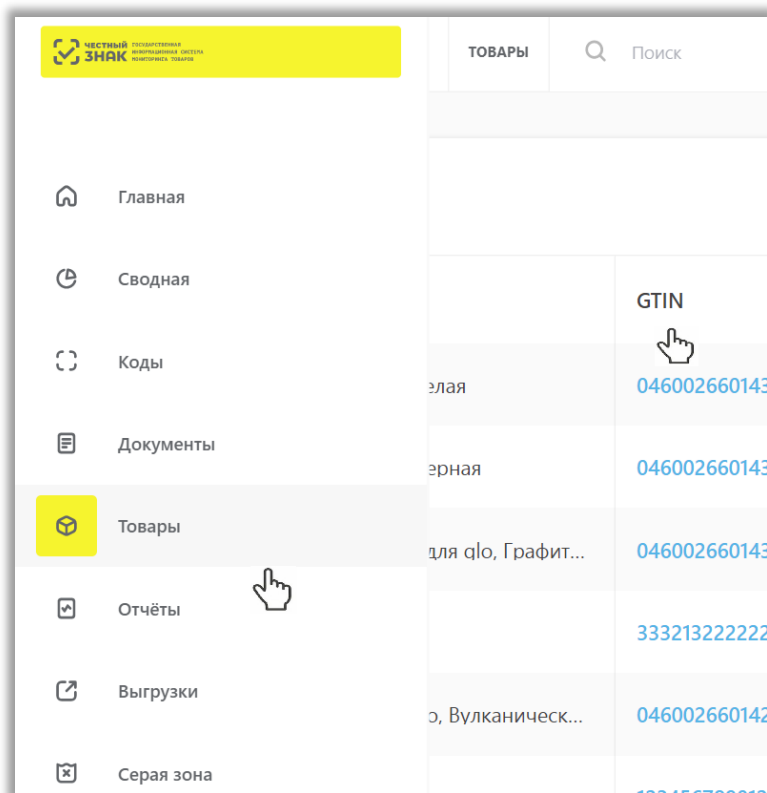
ЧЕСТНЫЙ ЗНАК ГОСУДАРСТВЕННАЯ ИНФОРМАЦИОННАЯ СИСТЕМА МОНИТОРИНГА ТОВАРОВ

ТОВАРЫ

Поиск

Главная

Сводная

Коды

Документы

Товары

Отчёты

Выгрузки

Серая зона

GTIN

елая | 046002660143

ерная | 046002660143

для glo, Графит... | 046002660143

333213222222

o, Вулканическ... | 046002660142